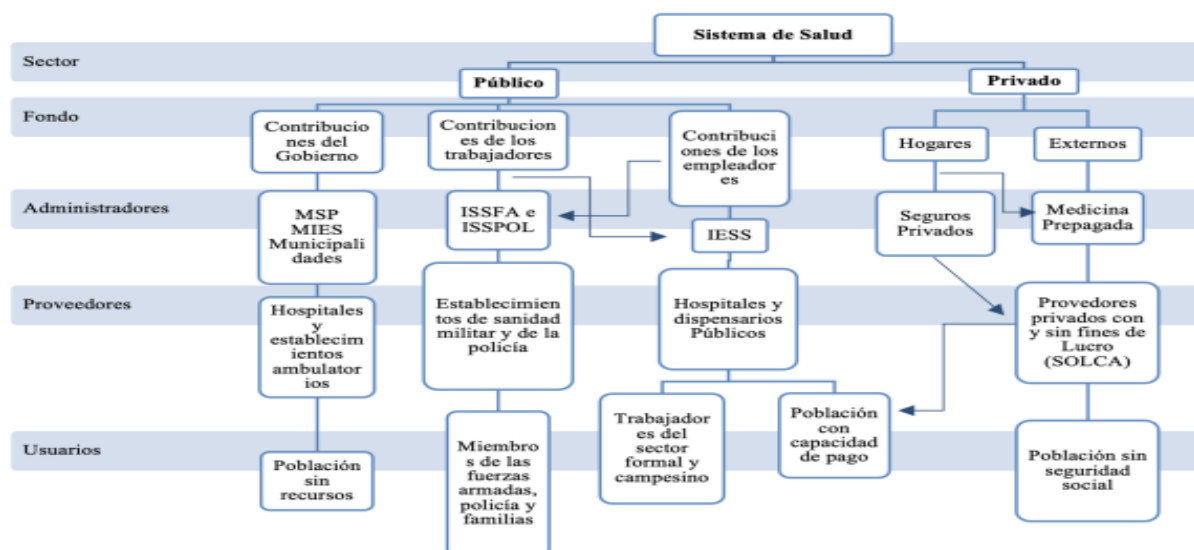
Sistema de Salud

Sector

Público

Privado

Fondo

Contribuciones del Gobierno

Contribuciones de los trabajadores

Contribuciones de los empleadores

Hogares

Externos

Administradores

MSP MIES Municipalidades

ISSFA e ISSPOL

IESS

Seguros Privados

Medicina Prepagada

Proveedores

Hospitales y establecimientos ambulatorios

Establecimientos de sanidad militar y de la policía

Hospitales y dispensarios Públicos

Provedores privados con y sin fines de Lucro (SOLCA)

Usuarios

Población sin recursos

Miembros de las fuerzas armadas, policía y familias

Trabajadores del sector formal y campesino

Población con capacidad de pago

Población sin seguridad social